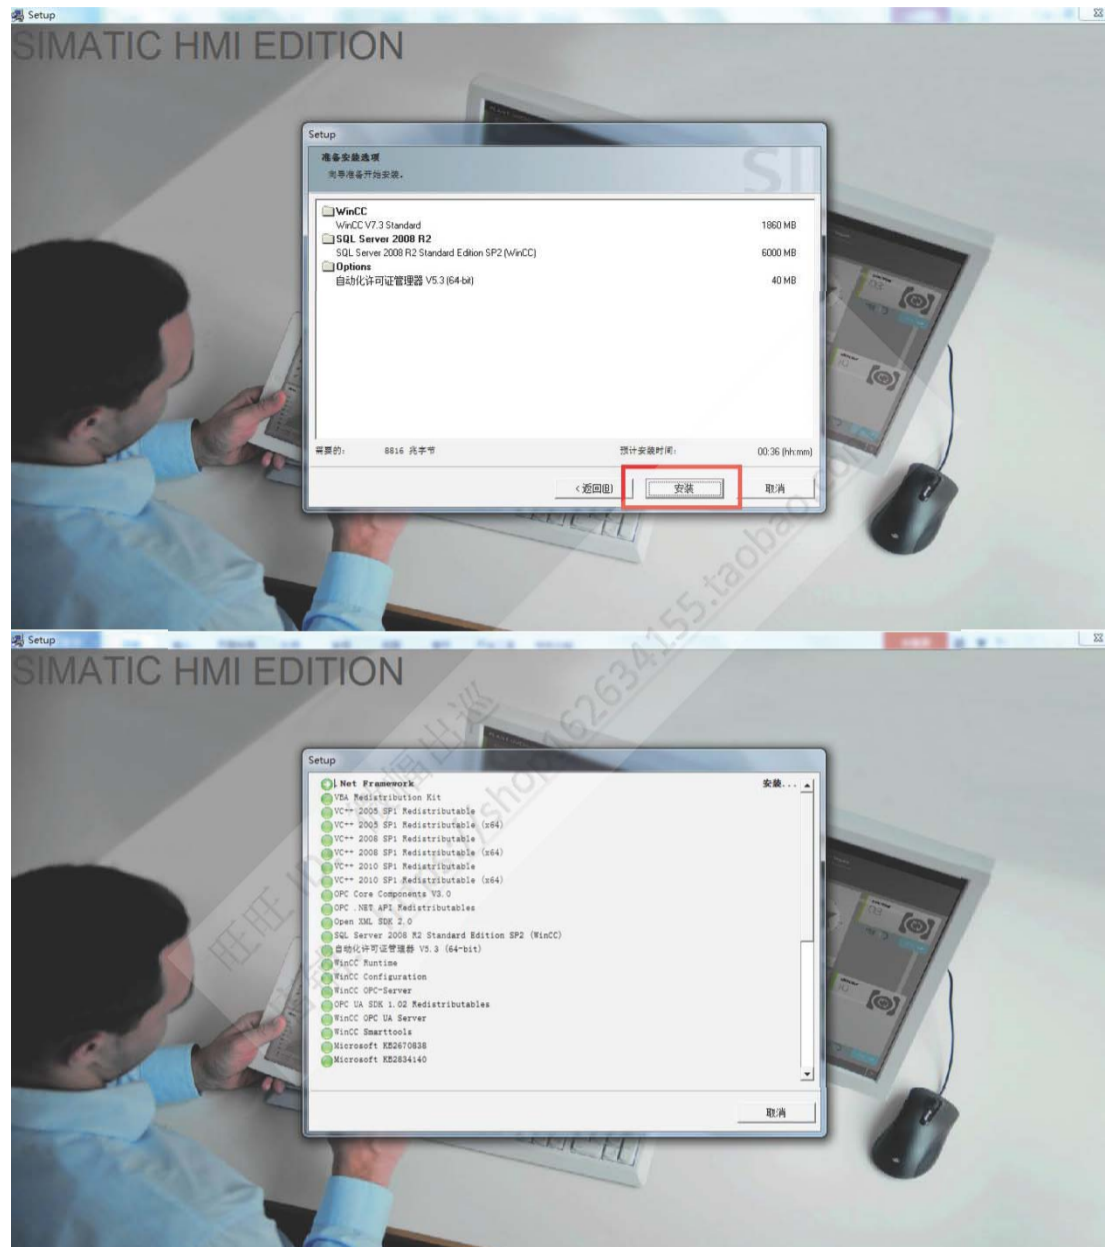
Setup
SIMATIC HMI EDITION

Setup
准备安装选项
向导准备开始安装。

WinCC
WinCC V7.3 Standard 1860 MB
SQL Server 2008 R2
SQL Server 2008 R2 Standard Edition SP2 (WinCC) 6000 MB
Options
自动化许可证管理器 V5.3 (64-bit) 40 MB

需要的: 8816 兆字节
预计安装时间: 00:36 (hh:mm)

< 返回(B)
安装
取消

Setup
SIMATIC HMI EDITION

Setup
.Net Framework 安装...
VBA Redistribution Kit
VC++ 2005 SP1 Redistributable
VC++ 2005 SP1 Redistributable (x64)
VC++ 2008 SP1 Redistributable
VC++ 2008 SP1 Redistributable (x64)
VC++ 2010 SP1 Redistributable
VC++ 2010 SP1 Redistributable (x64)
OPC Core Components V3.0
OPC .NET API Redistributables
Open XML SDK 2.0
SQL Server 2008 R2 Standard Edition SP2 (WinCC)
自动化许可证管理器 V5.3 (64-bit)
WinCC Runtime
WinCC Configuration
WinCC OPC-Server
OPC UA SDK 1.02 Redistributables
WinCC OPC UA Server
WinCC Smarttools
Microsoft KB2670838
Microsoft KB2834140

取消

旺旺 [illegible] shop62634155.taobao.com